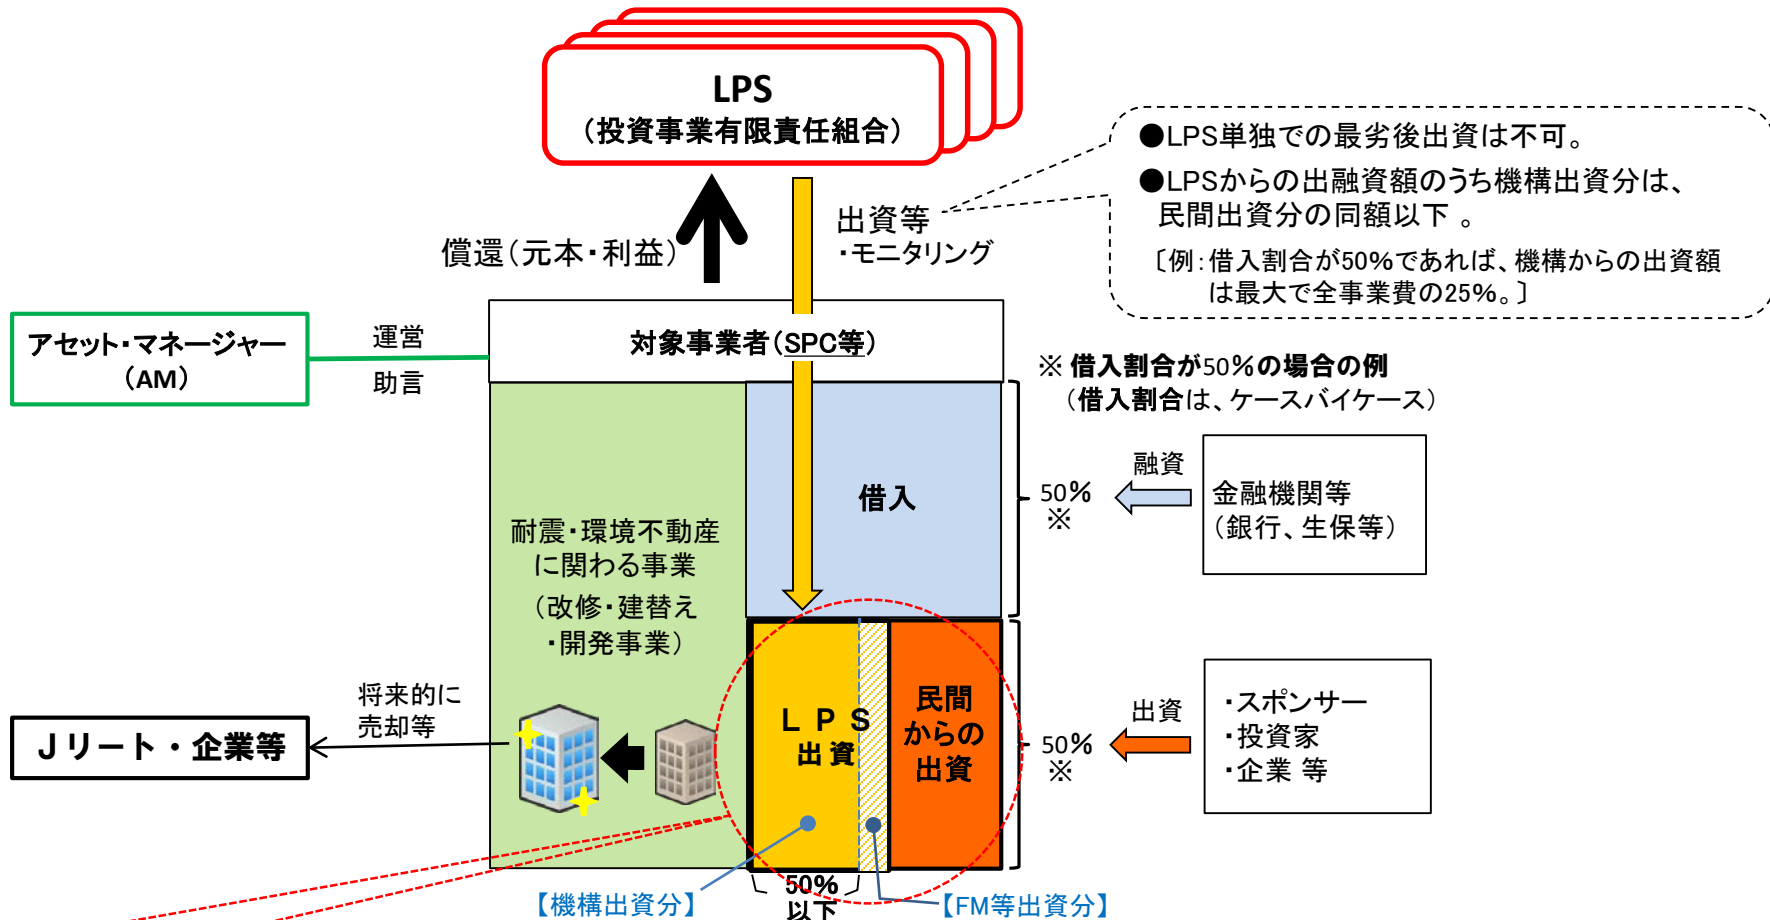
LPS
（投資事業有限責任組合）

●LPS単独での最劣後出資は不可。
●LPSからの出融資額のうち機構出資分は、民間出資分の同額以下 。
〔例：借入割合が50%であれば、機構からの出資額は最大で全事業費の25%。〕

償還（元本・利益）

出資等
・モニタリング

アセット・マネージャー
（AM）

運営
助言

対象事業者（SPC等）

※ 借入割合が50%の場合の例
（借入割合は、ケースバイケース）

借入

50%
※

融資

金融機関等
（銀行、生保等）

耐震・環境不動産
に関わる事業
（改修・建替え
・開発事業）

将来的に
売却等

Ｊリート・企業等

ＬＰＳ
出資

民間
からの
出資

50%
※

出資

・スポンサー
・投資家
・企業 等

50%
以下

【機構出資分】

【FM等出資分】